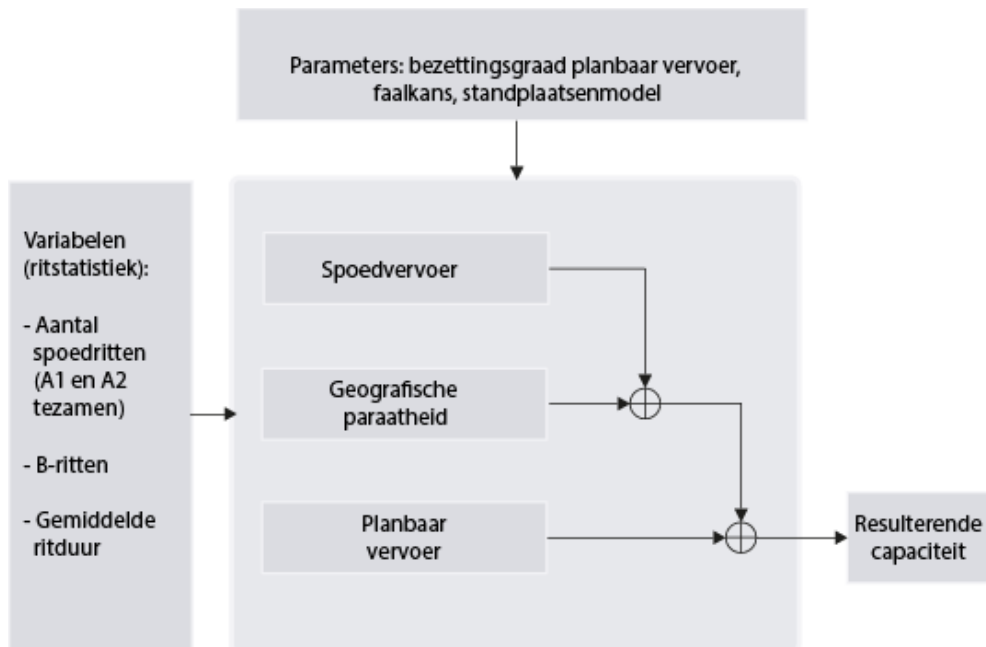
Parameters: bezettingsgraad planbaar vervoer, faalkans, standplaatsenmodel

Variabelen (ritstatistiek):

- Aantal spoedritten (A1 en A2 tezamen)

- B-ritten

- Gemiddelde ritduur

Spoedvervoer

Geografische paraatheid

Planbaar vervoer

Resulterende capaciteit